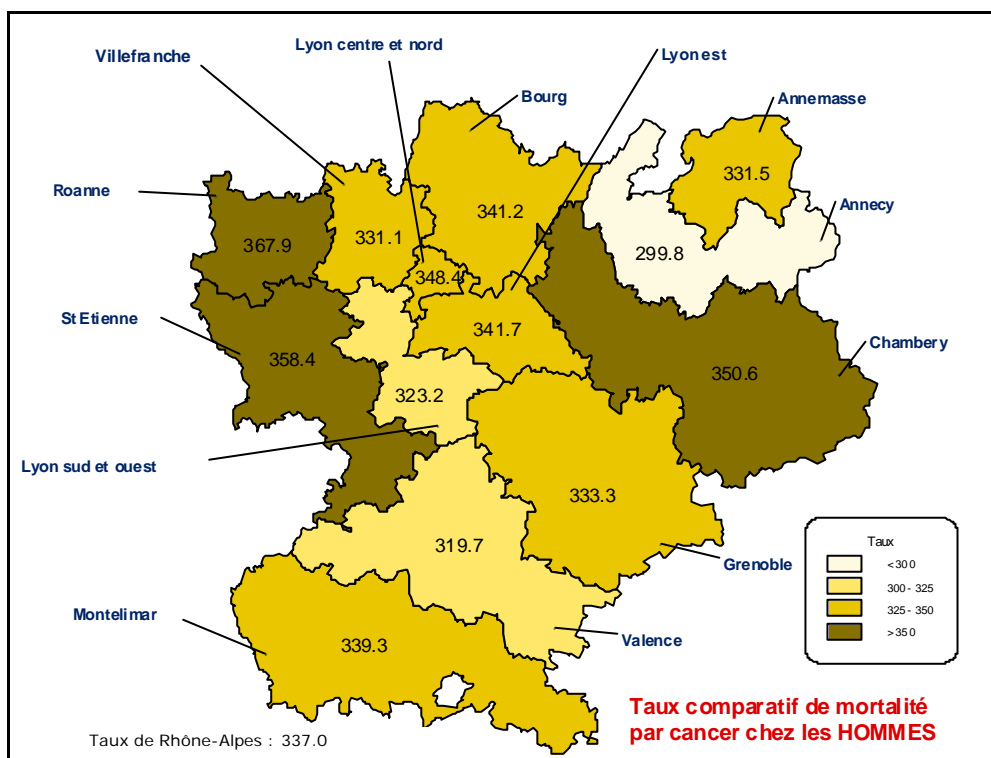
Villefranche
Lyon centre et nord
Lyon est
Bourg
Annemasse
Roanne
Annecy
367.9
331.1
341.2
331.5
299.8
348.4
St Etienne
341.7
Chambery
358.4
350.6
323.2
Lyon sud et ouest
333.3
319.7
Taux
<300
300 - 325
325 - 350
>350
Grenoble
Montelimar
Valence
339.3
Taux comparatif de mortalité par cancer chez les HOMMES
Taux de Rhône-Alpes : 337.0